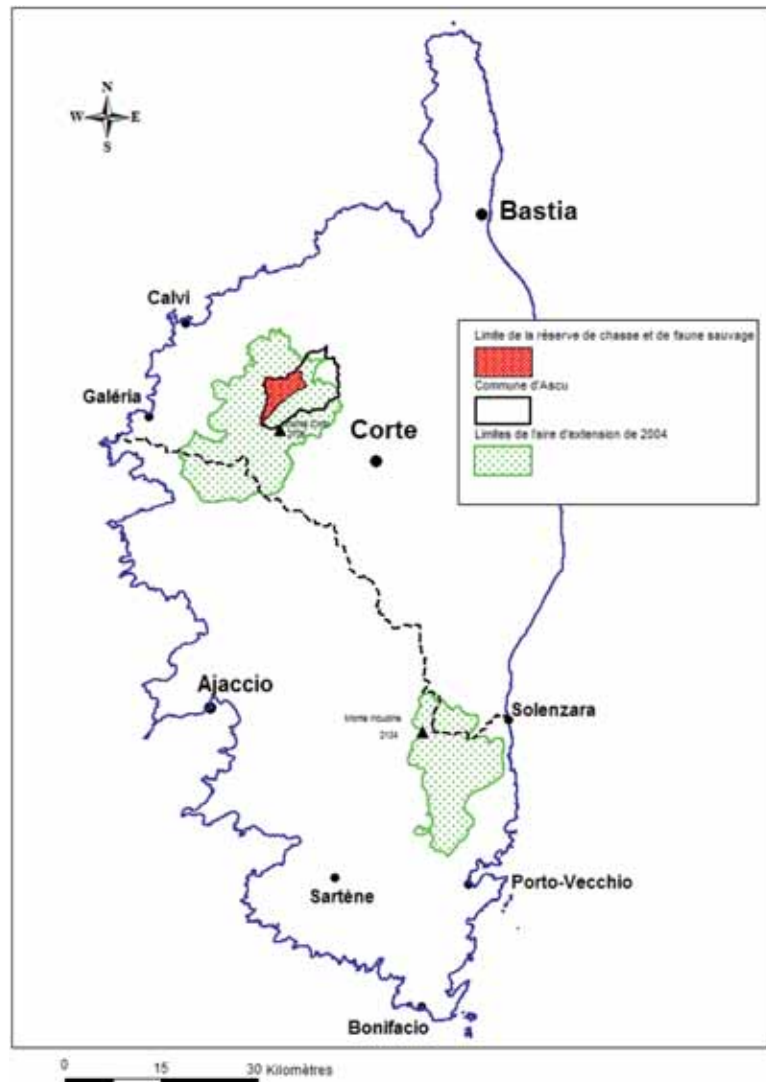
N
W E
S

Bastia

Calvi

Galéria

Corte

Ajaccio

Solenzara

Monte Incudine
2134

Sartène

Porto-Vecchio

Bonifacio

Limite de la réserve de chasse et de faune sauvage

Commune d'Ascu

Limites de l'aire d'extension de 2004

0 15 30 Kilomètres